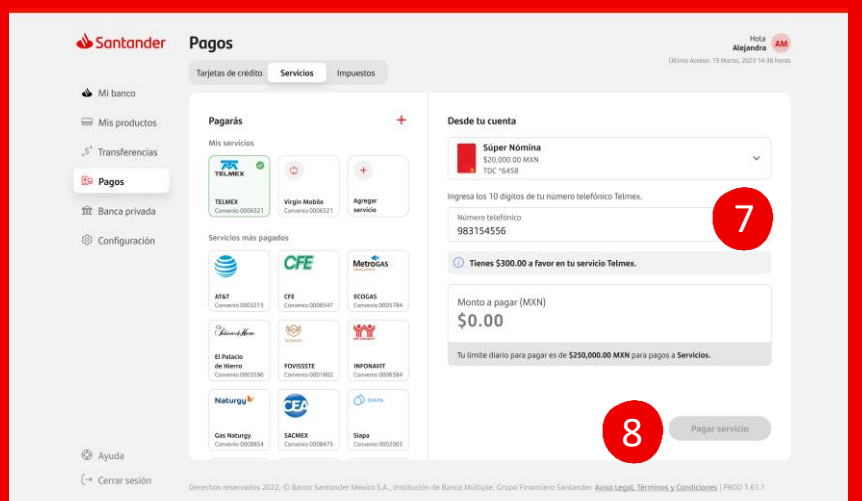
Santander

Pagos

Hola
Alejandra
AM

Último Acceso: 15 Marzo, 2023 14:36 horas

Tarjetas de crédito | Servicios | Impuestos

Mi banco
Mis productos
Transferencias
Pagos
Banca privada
Configuración

Pagarás +

Mis servicios

TELMEX
TELMEX
Convenio 0006521

Virgin Mobile
Convenio 0006521

Agregar servicio

Servicios más pagados

AT&T
Convenio 0003215

CFE
CFE
Convenio 0008547

MetroGAS
ECOGAS
Convenio 0005784

El Palacio de Hierro
Convenio 0003596

FOVISSSTE
Convenio 0001802

INFONAVIT
Convenio 0006584

Naturgy
Gas Naturgy
Convenio 0008854

CEA
SACMEX
Convenio 0008475

SIAPA
Siapa
Convenio 0002065

Desde tu cuenta

Súper Nómina
$20,000.00 MXN
TDC *6458

Ingresa los 10 dígitos de tu número telefónico Telmex.

Número telefónico
983154556

7

Tienes $300.00 a favor en tu servicio Telmex.

Monto a pagar (MXN)
$0.00

Tu límite diario para pagar es de $250,000.00 MXN para pagos a Servicios.

8

Pagar servicio

Ayuda
Cerrar sesión

Derechos reservados 2022, © Banco Santander México S.A., Institución de Banca Múltiple, Grupo Financiero Santander. Aviso Legal, Términos y Condiciones | PROD 1.61.1